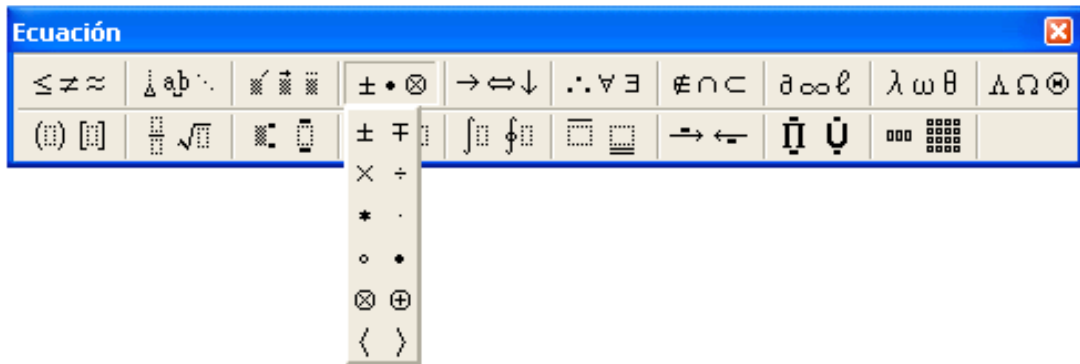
Ecuación

$\leq \neq \approx$ | $\pm \bullet \otimes$ | $\rightarrow \Leftrightarrow \downarrow$ | $\therefore \forall \exists$ | $\notin \cap \subset$ | $\partial \infty \ell$ | $\lambda \omega \theta$ | $\Lambda \Omega \Theta$

$\pm$ $\mp$
$\times$ $\div$
$\ast$ $\cdot$
$\circ$ $\bullet$
$\otimes$ $\oplus$
$\langle$ $\rangle$